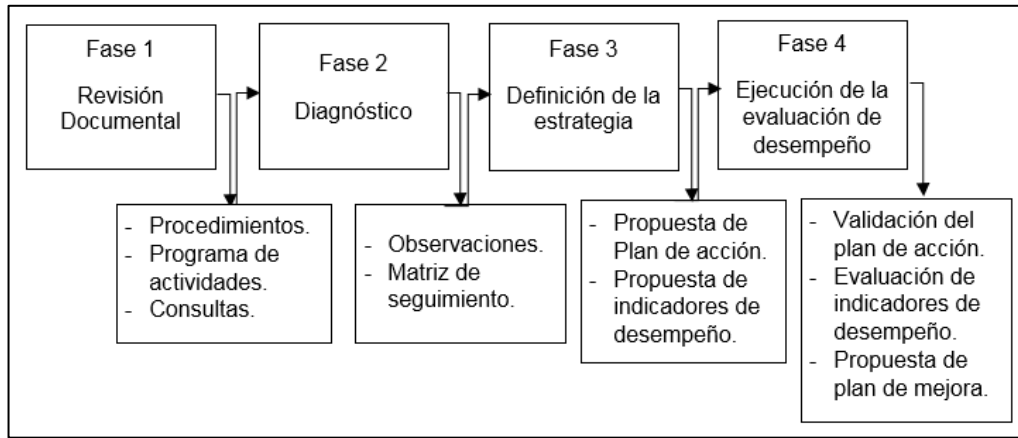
Fase 1

Revisión Documental

Fase 2

Diagnóstico

Fase 3

Definición de la estrategia

Fase 4

Ejecución de la evaluación de desempeño

- Procedimientos.
- Programa de actividades.
- Consultas.

- Observaciones.
- Matriz de seguimiento.

- Propuesta de Plan de acción.
- Propuesta de indicadores de desempeño.

- Validación del plan de acción.
- Evaluación de indicadores de desempeño.
- Propuesta de plan de mejora.